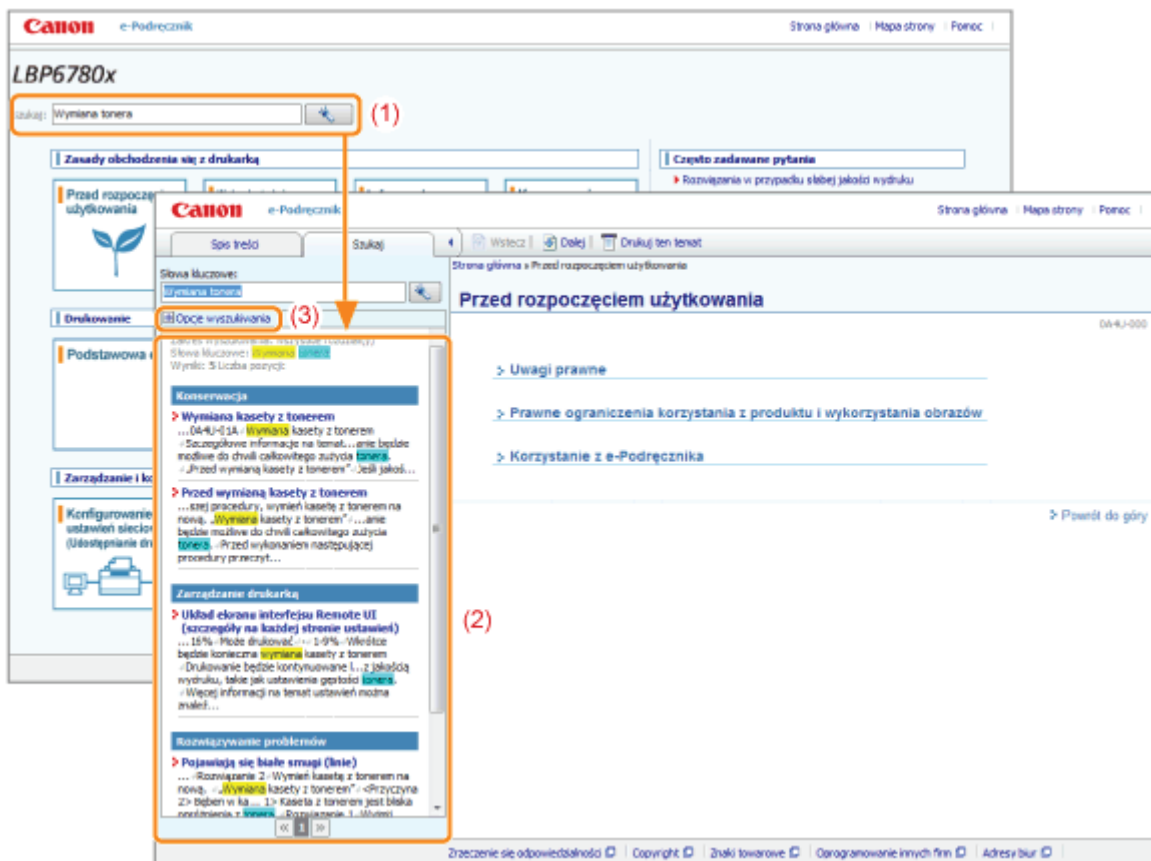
Canon e-Podręcznik

Strona główna | Mapa strony | Pomoc

LBP6780x

Szukaj: Wymiana tonera

(1)

Zasady obchodzenia się z drukarką

Często zadawane pytania

Rozwiązania w przypadku słabej jakości wydruku

Przed rozpoczęciem użytkowania

Drukowanie

Podstawowa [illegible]

Zarządzanie i k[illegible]

Konfigurowanie ustawień siecio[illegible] (Udostępnianie dr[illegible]

Canon e-Podręcznik

Strona główna | Mapa strony | Pomoc

Spis treści | Szukaj

Wstecz | Dalej | Drukuj ten temat

Słowa kluczowe:

Wymiana tonera

Opcje wyszukiwania (3)

Zakres wyszukiwania: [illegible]
Słowa kluczowe: Wymiana tonera
Wyniki: 5 Liczba pozycji

Konserwacja

Wymiana kasety z tonerem
...0A4U-01A Wymiana kasety z tonerem Szczegółowe informacje na temat...anie będzie możliwe do chwili całkowitego zużycia tonera. „Przed wymianą kasety z tonerem” Jeśli jakoś...

Przed wymianą kasety z tonerem
...szej procedury, wymień kasetę z tonerem na nową. „Wymiana kasety z tonerem”...anie będzie możliwe do chwili całkowitego zużycia tonera. Przed wykonaniem następującej procedury przeczyt...

Zarządzanie drukarką

Układ ekranu interfejsu Remote UI (szczegóły na każdej stronie ustawień)
...16% Może drukować 1-9% Wkrótce będzie konieczna wymiana kasety z tonerem Drukowanie będzie kontynuowane l...z jakością wydruku, takie jak ustawienia gęstości tonera. Więcej informacji na temat ustawień można znaleź...

Rozwiązywanie problemów

Pojawiają się białe smugi (linie)
...Rozwiązanie 2 Wymień kasetę z tonerem na nową. „Wymiana kasety z tonerem” <Przyczyna 2> Bęben w ka... 1> Kaseta z tonerem jest bliska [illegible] tonera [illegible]

1

(2)

Strona główna » Przed rozpoczęciem użytkowania

Przed rozpoczęciem użytkowania

0A4U-000

Uwagi prawne

Prawne ograniczenia korzystania z produktu i wykorzystania obrazów

Korzystanie z e-Podręcznika

Powrót do góry

Zrzeczenie się odpowiedzialności | Copyright | Znaki towarowe | Oprogramowanie innych firm | Adresy biur